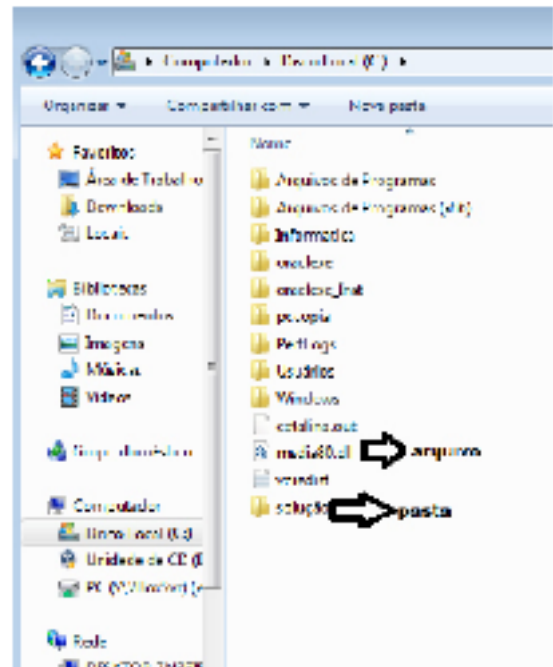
▸ Computador ▸ Disco Local (C:) ▸

Organizar ▾ Compartilhar com ▾ Nova pasta

Favoritos
Área de Trabalho
Downloads
Locais

Bibliotecas
Documentos
Imagens
Músicas
Vídeos

Grupo doméstico

Computador
Disco Local (C:)
Unidade de CD (
PC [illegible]

Rede
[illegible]

Nome
Arquivos de Programas
Arquivos de Programas (x86)
Informatica
oraclexe
oraclexe_inst
pcopia
PerfLogs
Usuários
Windows
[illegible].exe
media80.dll
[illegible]
solução

arquivo
pasta